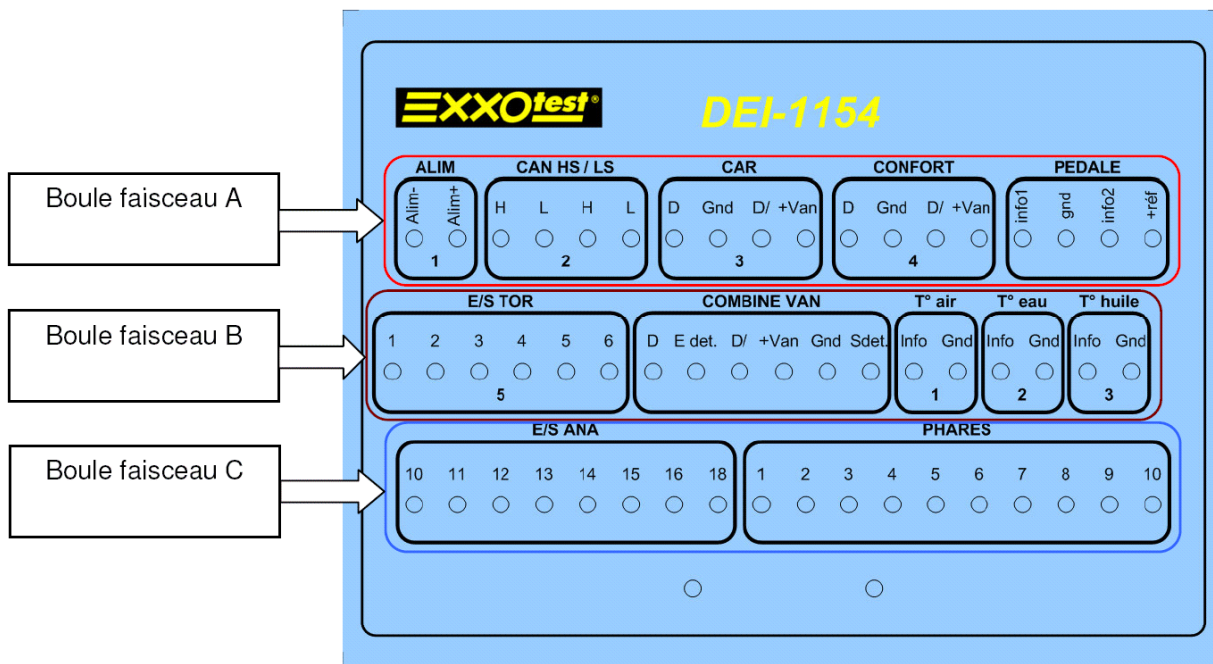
Boule faisceau A

Boule faisceau B

Boule faisceau C

EXXOtest®

DEI-1154

ALIM
Alim- Alim+
1

CAN HS / LS
H L H L
2

CAR
D Gnd D/ +Van
3

CONFORT
D Gnd D/ +Van
4

PEDALE
info1 gnd info2 +réf

E/S TOR
1 2 3 4 5 6
5

COMBINE VAN
D E det. D/ +Van Gnd Sdet.

T° air
Info Gnd
1

T° eau
Info Gnd
2

T° huile
Info Gnd
3

E/S ANA
10 11 12 13 14 15 16 18

PHARES
1 2 3 4 5 6 7 8 9 10